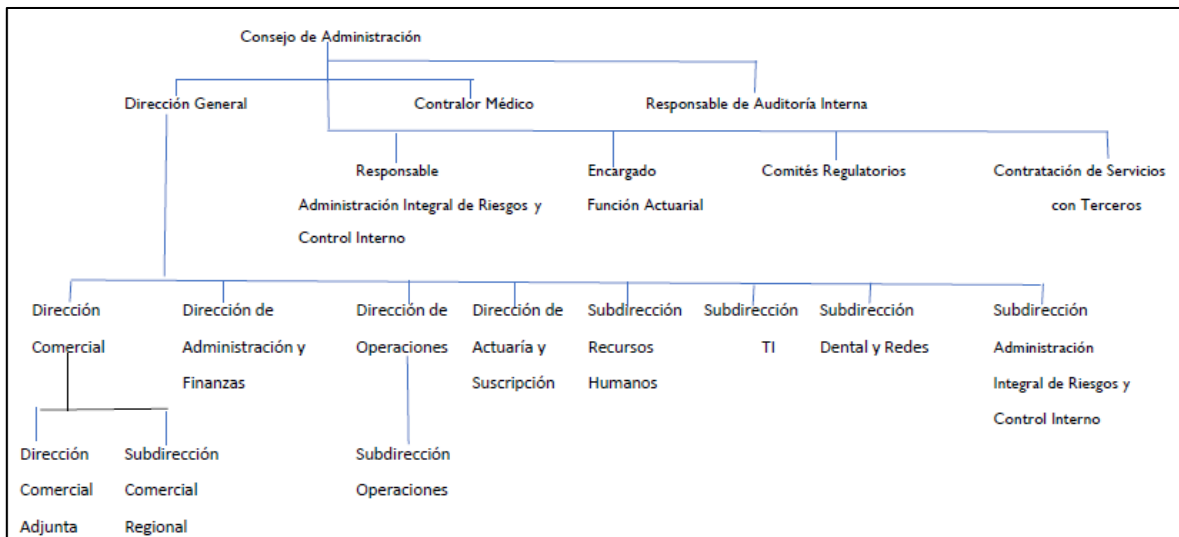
Consejo de Administración

Dirección General

Contralor Médico

Responsable de Auditoría Interna

Responsable Administración Integral de Riesgos y Control Interno

Encargado Función Actuarial

Comités Regulatorios

Contratación de Servicios con Terceros

Dirección Comercial

Dirección de Administración y Finanzas

Dirección de Operaciones

Dirección de Actuaría y Suscripción

Subdirección Recursos Humanos

Subdirección TI

Subdirección Dental y Redes

Subdirección Administración Integral de Riesgos y Control Interno

Dirección Comercial Adjunta

Subdirección Comercial Regional

Subdirección Operaciones